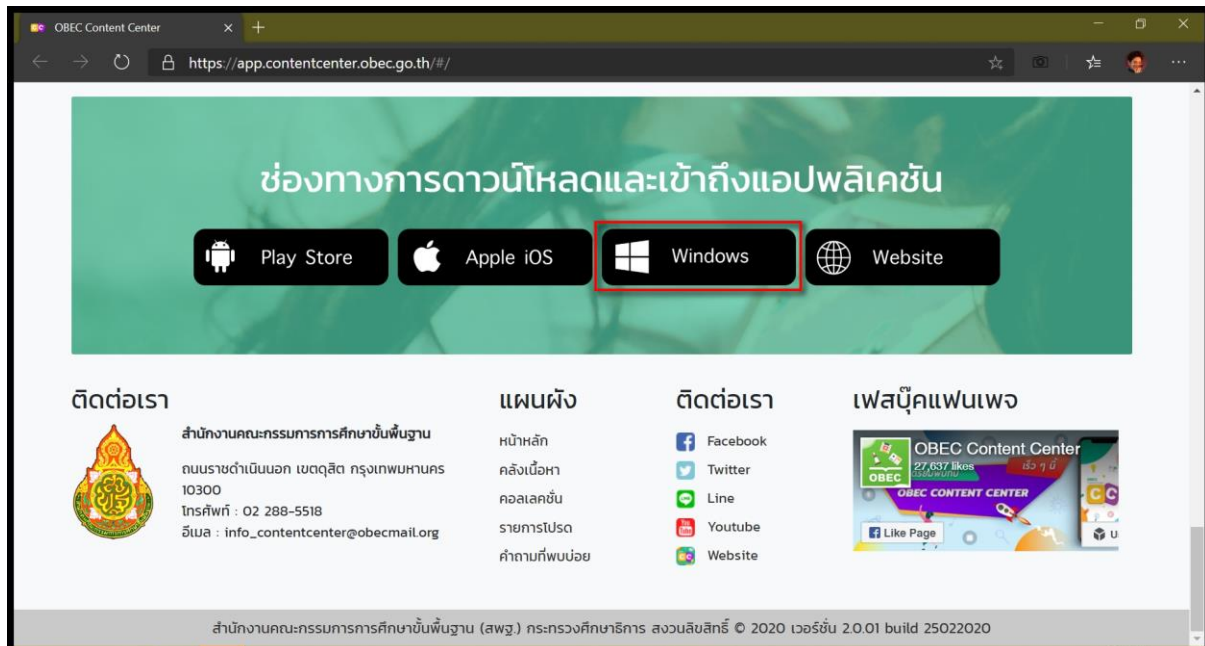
OBEC Content Center

https://app.contentcenter.obec.go.th/#/

ช่องทางการดาวน์โหลดและเข้าถึงแอปพลิเคชัน

Play Store

Apple iOS

Windows

Website

ติดต่อเรา

สำนักงานคณะกรรมการการศึกษาขั้นพื้นฐาน

ถนนราชดำเนินนอก เขตดุสิต กรุงเทพมหานคร 10300
โทรศัพท์ : 02 288-5518
อีเมล : info_contentcenter@obecmail.org

แผนผัง

หน้าหลัก
คลังเนื้อหา
คอลเลคชั่น
รายการโปรด
คำถามที่พบบ่อย

ติดต่อเรา

Facebook
Twitter
Line
Youtube
Website

เฟสบุ๊คแฟนเพจ

OBEC Content Center
27,637 likes
OBEC
OBEC CONTENT CENTER
Like Page

สำนักงานคณะกรรมการการศึกษาขั้นพื้นฐาน (สพฐ.) กระทรวงศึกษาธิการ สงวนลิขสิทธิ์ © 2020 เวอร์ชั่น 2.0.01 build 25022020